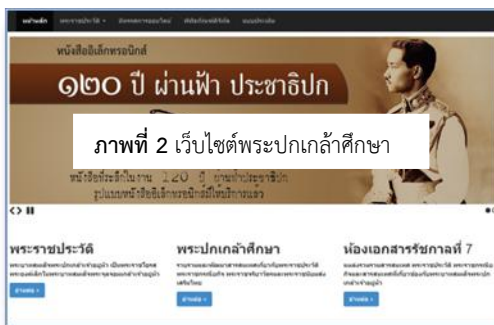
หน้าหลัก พระราชประวัติ ข้อคลลเรื่องฯ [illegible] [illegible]

หนังสืออิเล็กทรอนิกส์

๑๒๐ ปี ผ่านฟ้า ประชาธิปก

**ภาพที่ 2** เว็บไซต์พระปกเกล้าศึกษา

หนังสือที่ระลึกในงาน 120 ปี ผ่านฟ้าประชาธิปก รูปแบบหนังสืออิเล็กทรอนิกส์ให้บริการแล้ว

พระราชประวัติ

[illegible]

อ่านต่อ »

พระปกเกล้าศึกษา

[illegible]

อ่านต่อ »

ห้องเอกสารรัชกาลที่ 7

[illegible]

อ่านต่อ »